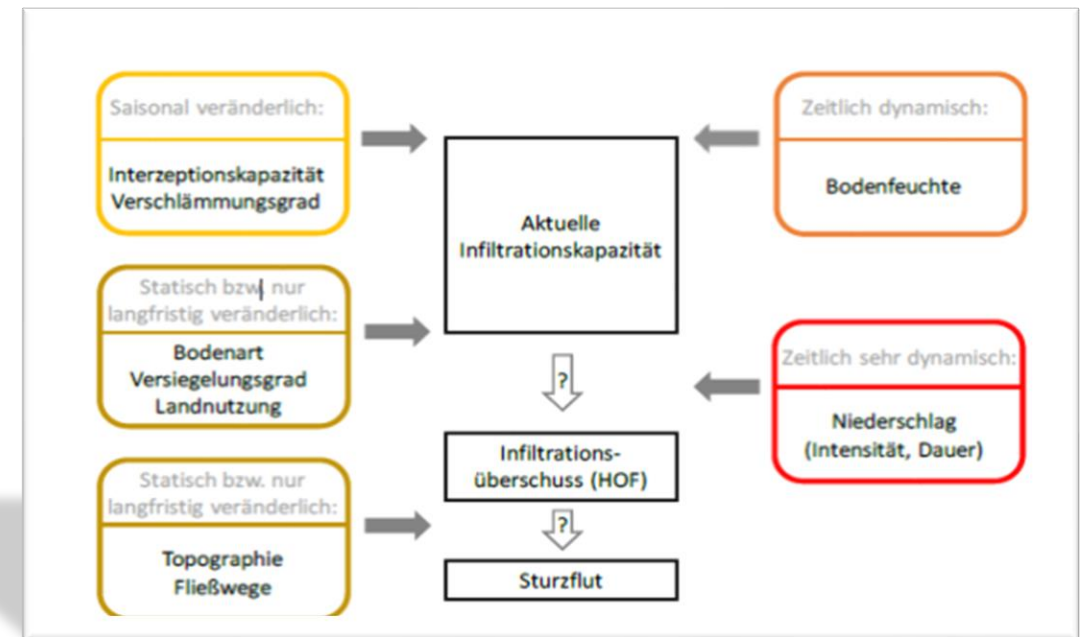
Saisonal veränderlich:

Interzeptionskapazität
Verschlämmungsgrad

Statisch bzw. nur langfristig veränderlich:

Bodenart
Versiegelungsgrad
Landnutzung

Statisch bzw. nur langfristig veränderlich:

Topographie
Fließwege

Aktuelle Infiltrationskapazität

?

Infiltrationsüberschuss (HOF)

?

Sturzflut

Zeitlich dynamisch:

Bodenfeuchte

Zeitlich sehr dynamisch:

Niederschlag
(Intensität, Dauer)